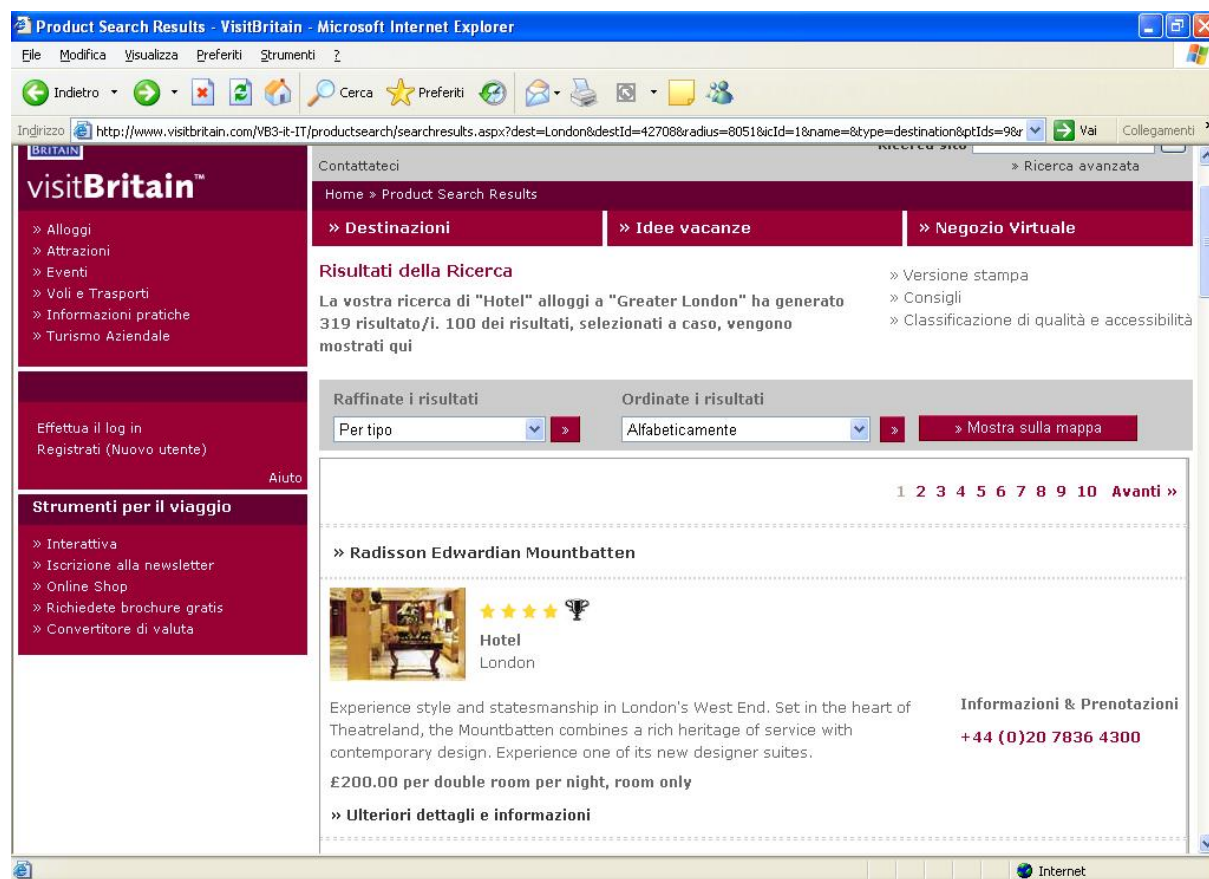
Product Search Results - VisitBritain - Microsoft Internet Explorer

File Modifica Visualizza Preferiti Strumenti ?

Indietro Cerca Preferiti

Indirizzo http://www.visitbritain.com/VB3-it-IT/productsearch/searchresults.aspx?dest=London&destId=42708&radius=8051&icId=1&name=&type=destination&ptIds=9&r Vai Collegamenti

BRITAIN

visitBritain™

Contattateci

Ricerca sito

» Ricerca avanzata

Home » Product Search Results

» Destinazioni

» Idee vacanze

» Negozio Virtuale

» Alloggi
» Attrazioni
» Eventi
» Voli e Trasporti
» Informazioni pratiche
» Turismo Aziendale

Effettua il log in
Registrati (Nuovo utente)

Aiuto

Strumenti per il viaggio

» Interattiva
» Iscrizione alla newsletter
» Online Shop
» Richiedete brochure gratis
» Convertitore di valuta

Risultati della Ricerca

La vostra ricerca di "Hotel" alloggi a "Greater London" ha generato 319 risultato/i. 100 dei risultati, selezionati a caso, vengono mostrati qui

» Versione stampa
» Consigli
» Classificazione di qualità e accessibilità

Raffinate i risultati

Per tipo

Ordinate i risultati

Alfabeticamente

» Mostra sulla mappa

1 2 3 4 5 6 7 8 9 10 Avanti »

» Radisson Edwardian Mountbatten

Hotel
London

Experience style and statesmanship in London's West End. Set in the heart of Theatreland, the Mountbatten combines a rich heritage of service with contemporary design. Experience one of its new designer suites.

£200.00 per double room per night, room only

» Ulteriori dettagli e informazioni

Informazioni & Prenotazioni

+44 (0)20 7836 4300

Internet